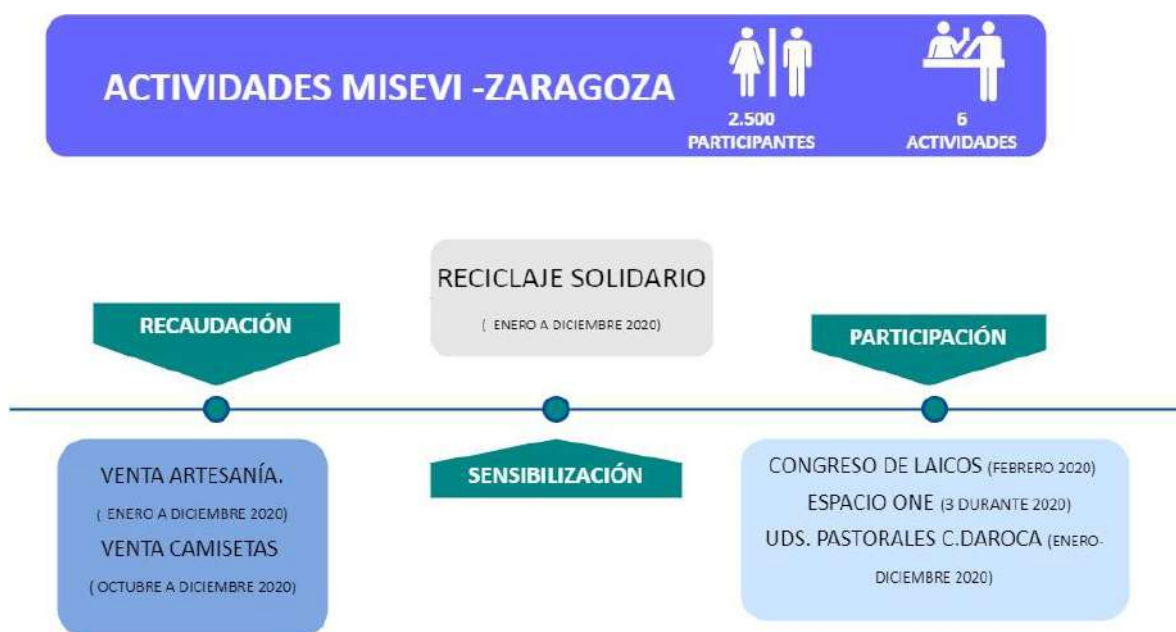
ACTIVIDADES MISEVI -ZARAGOZA

2.500 PARTICIPANTES

6 ACTIVIDADES

RECICLAJE SOLIDARIO

( ENERO A DICIEMBRE 2020)

RECAUDACIÓN

PARTICIPACIÓN

SENSIBILIZACIÓN

VENTA ARTESANÍA.

( ENERO A DICIEMBRE 2020)

VENTA CAMISETAS

( OCTUBRE A DICIEMBRE 2020)

CONGRESO DE LAICOS (FEBRERO 2020)

ESPACIO ONE (3 DURANTE 2020)

UDS. PASTORALES C.DAROCA (ENERO-DICIEMBRE 2020)